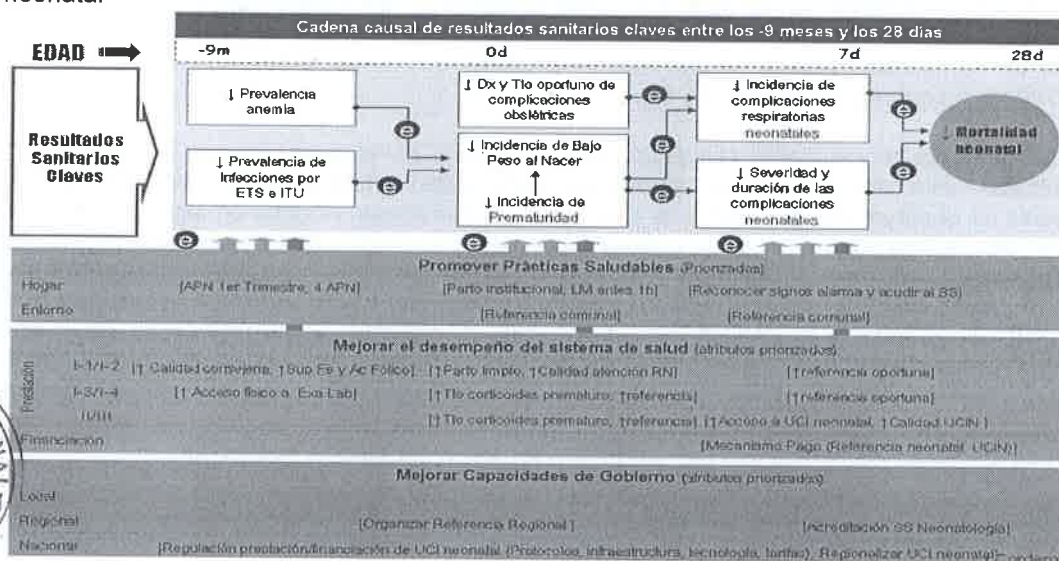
neonatal

Cadena causal de resultados sanitarios claves entre los -9 meses y los 28 dias

EDAD

-9m

0d

7d

28d

Resultados Sanitarios Claves

↓ Prevalencia anemia

↓ Prevalencia de Infecciones por ETS e ITU

↓ Dx y Tto oportuno de complicaciones obstétricas

↓ Incidencia de Bajo Peso al Nacer

↓ Incidencia de Prematuridad

↓ Incidencia de complicaciones respiratorias neonatales

↓ Severidad y duración de las complicaciones neonatales

↓ Mortalidad neonatal

Promover Prácticas Saludables (Priorizadas)

Hogar [APN 1er Trimestre, 4 APN] [Parto institucional, LM antes 1h] [Reconocer signos alarma y acudir al SS]

Entorno [Referencia comunal] [Referencia comunal]

Mejorar el desempeño del sistema de salud (atributos priorizados)

Prestación

I-1/I-2 [↑ Calidad consejería, ↑Sup Fe y Ac Fólico] [↑Parto limpio, ↑Calidad atención RN] [↑referencia oportuna]

I-3/I-4 [↑ Acceso físico a Exa Lab] [↑ Tto corticoides prematuro, ↑referencia] [↑referencia oportuna]

II/III [↑ Tto corticoides prematuro, ↑referencia] [↑Acceso a UCI neonatal, ↑ Calidad UCIN]

Financiación [Mecanismo Pago (Referencia neonatal, UCIN)]

Mejorar Capacidades de Gobierno (atributos priorizados)

Local

Regional [Organizar Referencia Regional] [Acreditación SS Neonatología]

Nacional [Regulación prestación/financiación de UCI neonatal (Protocolos, infraestructura, tecnología, tarifas), Regionalizar UCI neonatal]